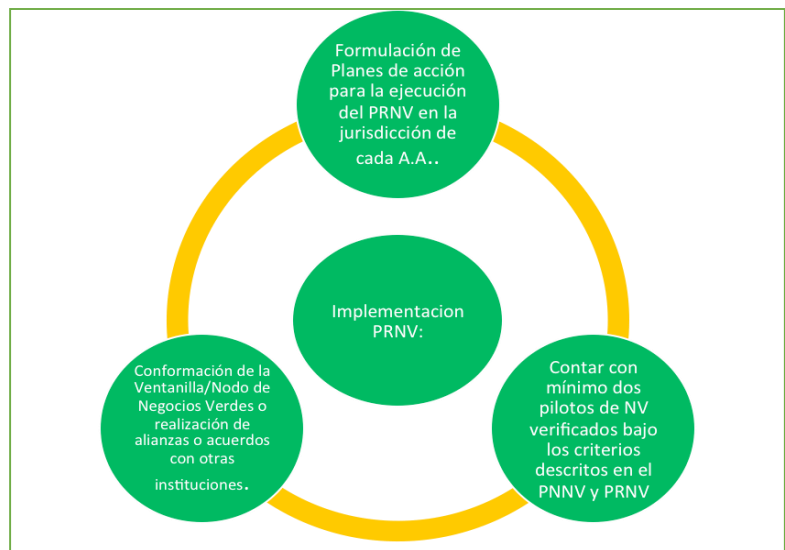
Formulación de Planes de acción para la ejecución del PRNV en la jurisdicción de cada A.A..

Implementacion PRNV:

Conformación de la Ventanilla/Nodo de Negocios Verdes o realización de alianzas o acuerdos con otras instituciones.

Contar con mínimo dos pilotos de NV verificados bajo los criterios descritos en el PNNV y PRNV